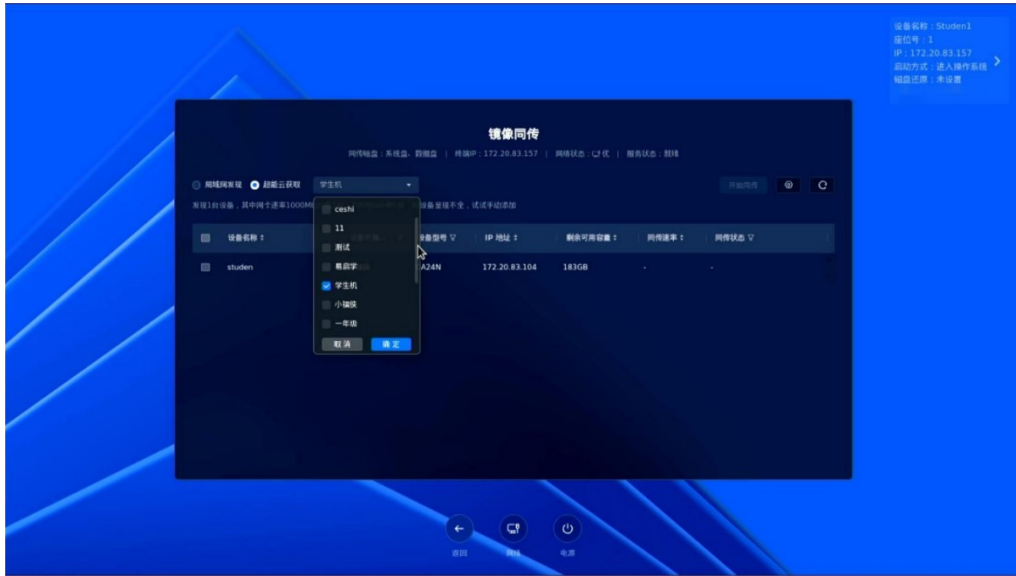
设备名称：Studen1
座位号：1
IP：172.20.83.157
启动方式：进入操作系统
磁盘还原：未设置

镜像同传

同传磁盘：系统盘，数据盘 | 终端IP：172.20.83.157 | 网络状态：优 | 服务状态：就绪

局域网发现 超能云获取 学生机

开始同传

发现1台设备，其中1个速率1000M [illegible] 设备发现不全，试试手动添加

ceshi
11
测试
易启学
学生机
小瑞驳
一年级
取消 确定

| 设备名称 | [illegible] | 设备型号 | IP 地址 | 剩余可用容量 | 同传速率 | 同传状态 |
|---|---|---|---|---|---|---|
| studen | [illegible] | A24N | 172.20.83.104 | 183GB | - | - |

返回 网络 电源